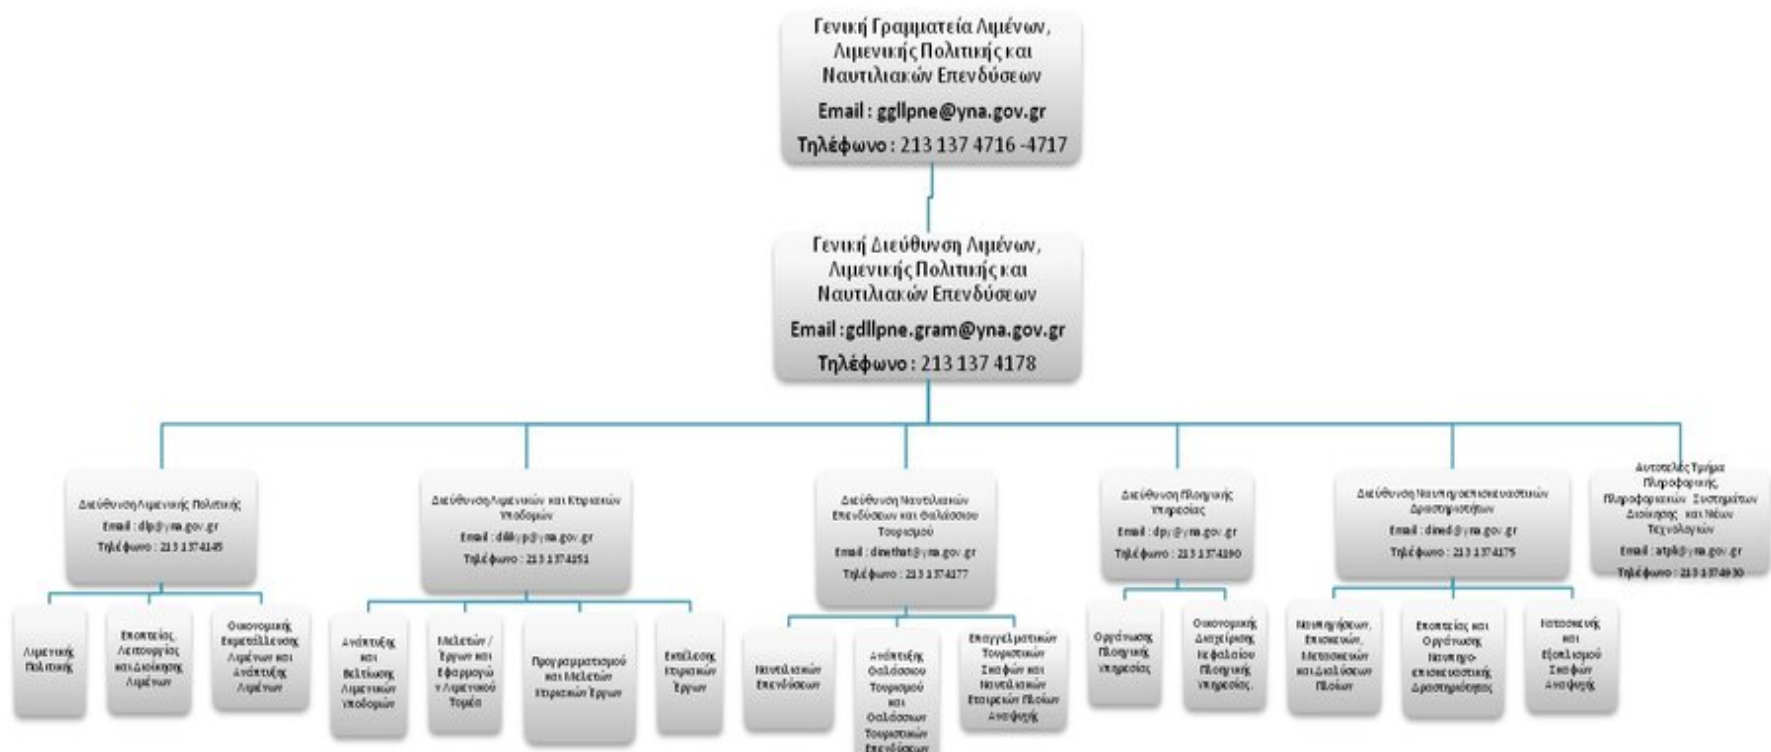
Γενική Γραμματεία Λιμένων, Λιμενικής Πολιτικής και Ναυτιλιακών Επενδύσεων

Email : ggllpne@yna.gov.gr

Τηλέφωνο : 213 137 4716 -4717

Γενική Διεύθυνση Λιμένων, Λιμενικής Πολιτικής και Ναυτιλιακών Επενδύσεων

Email : gdllpne.gram@yna.gov.gr

Τηλέφωνο : 213 137 4178

Διεύθυνση Λιμενικής Πολιτικής
Email : dlp@yna.gov.gr
Τηλέφωνο : 213 137 4145

Λιμενική Πολιτική

Εποπτείας Λειτουργίας και Διοίκησης Λιμένων

Οικονομικής Εκμετάλλευσης Λιμένων και Ανάπτυξης Λιμένων

Διεύθυνση Λιμενικών και Χερσαίων Υποδομών
Email : dlihyp@yna.gov.gr
Τηλέφωνο : 213 137 4151

Ανάπτυξης και Βελτίωσης Λιμενικών Υποδομών

Μελετών / Έργων και Εφαρμογών Λιμενικού Τομέα

Προγραμματισμού και Μελετών Χερσαίων Έργων

Εκτέλεσης Χερσαίων Έργων

Διεύθυνση Ναυτιλιακών Επενδύσεων και Θαλάσσιου Τουρισμού
Email : dinethat@yna.gov.gr
Τηλέφωνο : 213 137 4177

Ναυτιλιακών Επενδύσεων

Ανάπτυξης Θαλάσσιου Τουρισμού και Θαλάσσιων Τουριστικών Επενδύσεων

Επαγγελματικών Τουριστικών Σκαφών και Ναυτιλιακών Εταιρειών Πλοίων Αναψυχής

Διεύθυνση Πλοηγικής Υπηρεσίας
Email : dpy@yna.gov.gr
Τηλέφωνο : 213 137 4190

Οργάνωσης Πλοηγικής Υπηρεσίας

Οικονομικής Διαχείρισης Κεφαλαίου Πλοηγικής Υπηρεσίας

Διεύθυνση Ναυπηγοεπισκευαστικών Δραστηριοτήτων
Email : dined@yna.gov.gr
Τηλέφωνο : 213 137 4175

Ναυπηγήσεων, Επισκευών, Μετασκευών και Διαλύσεων Πλοίων

Εποπτείας και Οργάνωσης Ναυπηγοεπισκευαστικής Δραστηριότητας

Κατασκευής και Εξοπλισμού Σκαφών Αναψυχής

Αυτοτελές Τμήμα Πληροφορικής, Πληροφοριακών Συστημάτων Διοίκησης και Νέων Τεχνολογιών
Email : atpl@yna.gov.gr
Τηλέφωνο : 213 137 4930